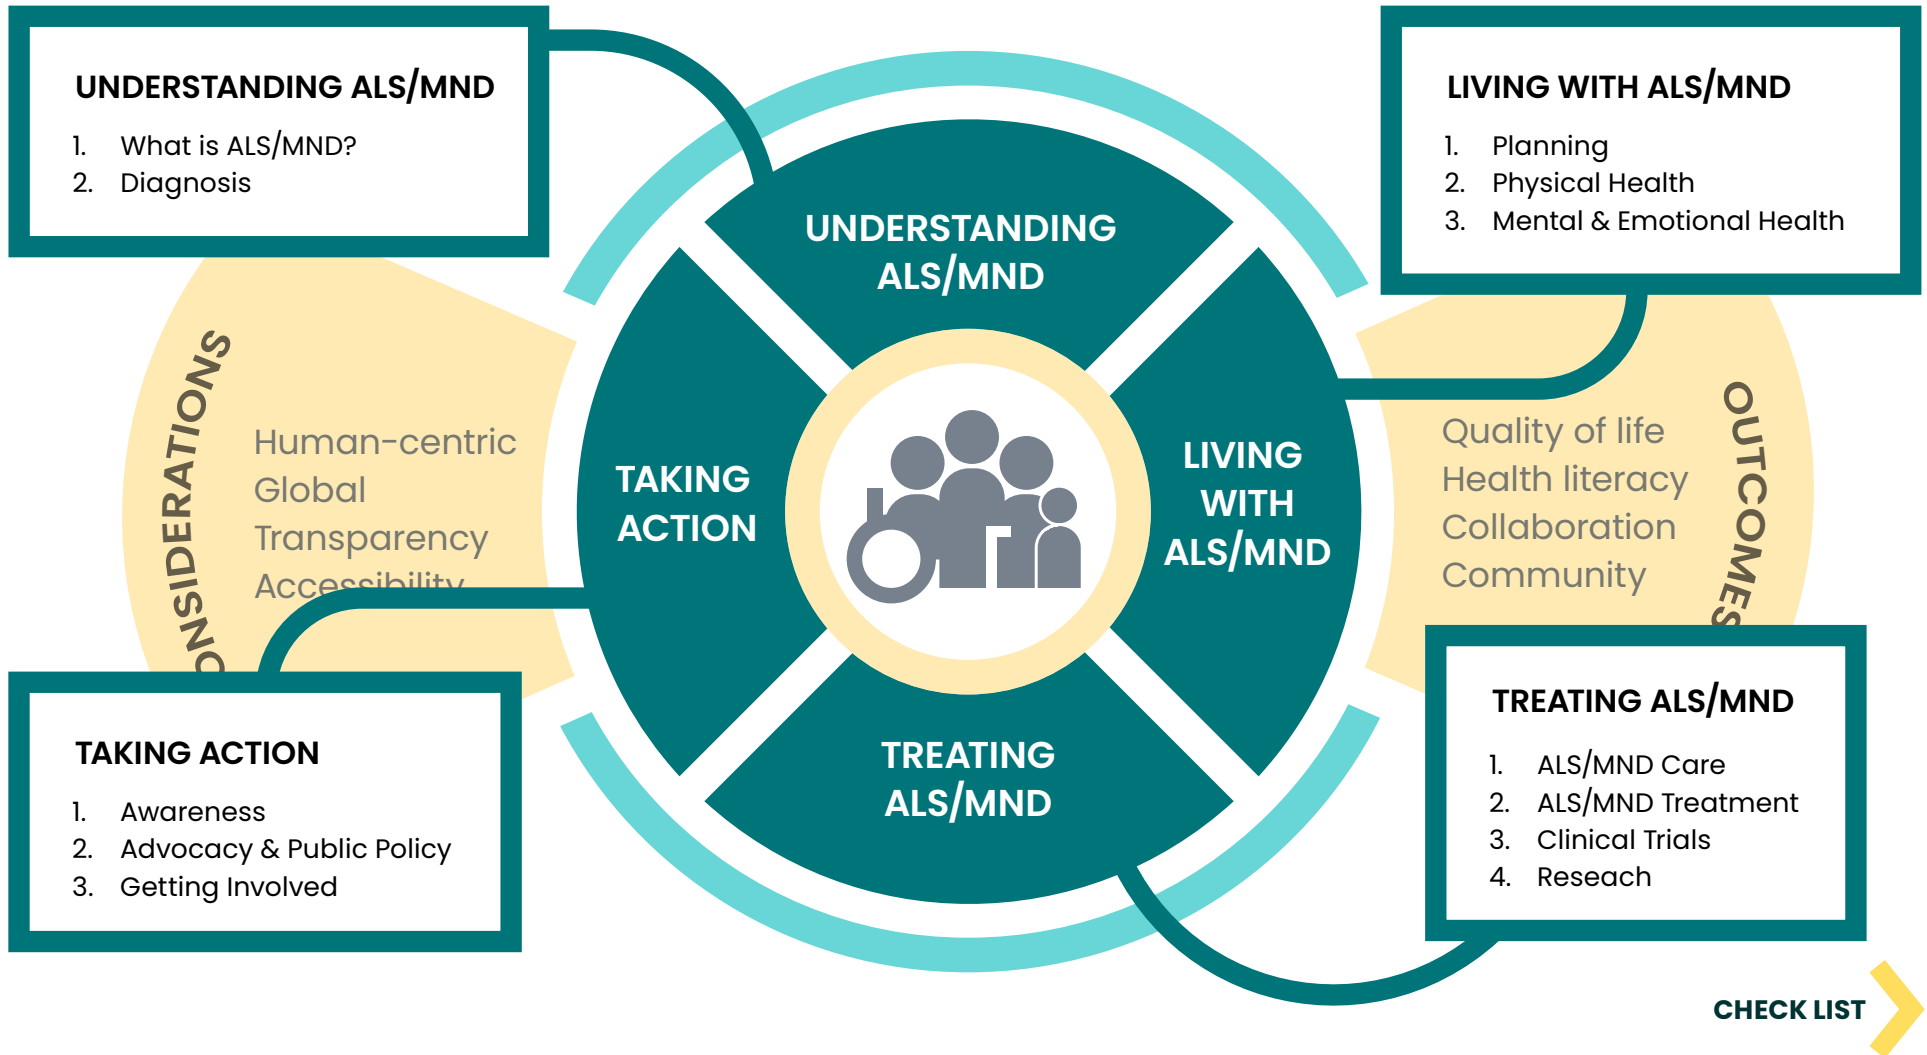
UNDERSTANDING ALS/MND

1. What is ALS/MND?
2. Diagnosis

LIVING WITH ALS/MND

1. Planning
2. Physical Health
3. Mental & Emotional Health

ONSIDERATIONS

Human-centric
Global
Transparency
Accessibility

UNDERSTANDING ALS/MND

TAKING ACTION

LIVING WITH ALS/MND

TREATING ALS/MND

Quality of life
Health literacy
Collaboration
Community

OUTCOMES

TAKING ACTION

1. Awareness
2. Advocacy & Public Policy
3. Getting Involved

TREATING ALS/MND

1. ALS/MND Care
2. ALS/MND Treatment
3. Clinical Trials
4. Reseach

CHECK LIST